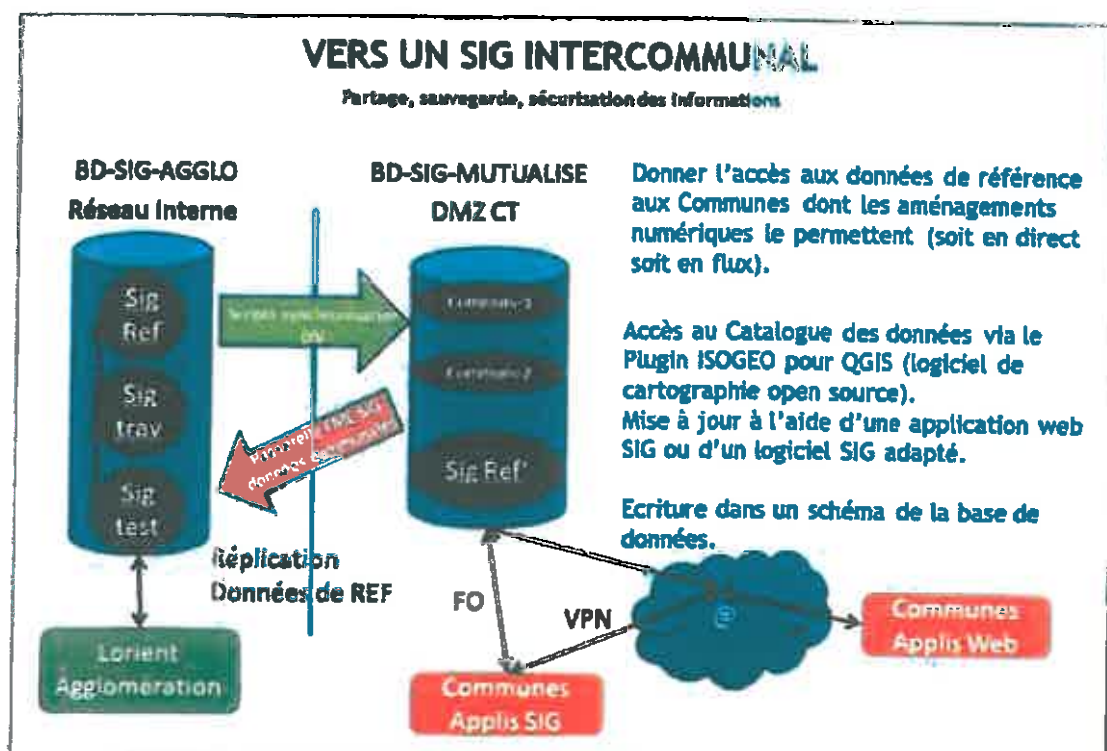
VERS UN SIG INTERCOMMUNAL

Partage, sauvegarde, sécurisation des informations

BD-SIG-AGGLO
Réseau Interne

BD-SIG-MUTUALISE
DMZ CT

Donner l'accès aux données de référence aux Communes dont les aménagements numériques le permettent (soit en direct soit en flux).

Sig Ref

Sig trav

Sig test

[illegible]

Commune 1

Commune 2

Sig Ref'

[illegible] données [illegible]

Accès au Catalogue des données via le Plugin ISOGEO pour QGIS (logiciel de cartographie open source).
Mise à jour à l'aide d'une application web SIG ou d'un logiciel SIG adapté.

Ecriture dans un schéma de la base de données.

Réplication
Données de REF

FO

VPN

@

Communes
Applis Web

Lorient
Agglomération

Communes
Applis SIG